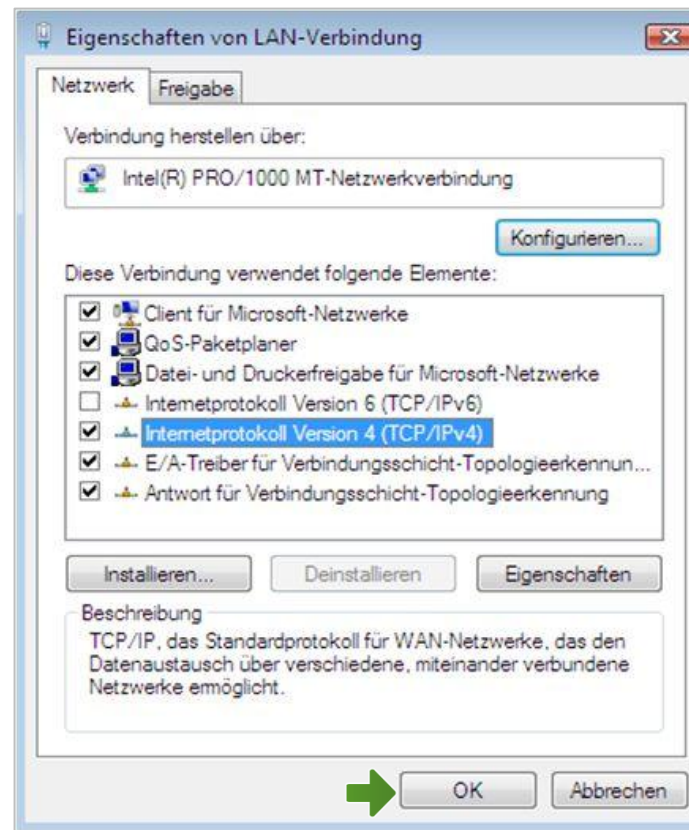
Eigenschaften von LAN-Verbindung

Netzwerk | Freigabe

Verbindung herstellen über:

Intel(R) PRO/1000 MT-Netzwerkverbindung

Konfigurieren...

Diese Verbindung verwendet folgende Elemente:

☑ Client für Microsoft-Netzwerke
☑ QoS-Paketplaner
☑ Datei- und Druckerfreigabe für Microsoft-Netzwerke
☐ Internetprotokoll Version 6 (TCP/IPv6)
☑ Internetprotokoll Version 4 (TCP/IPv4)
☑ E/A-Treiber für Verbindungsschicht-Topologieerkennun...
☑ Antwort für Verbindungsschicht-Topologieerkennung

Installieren... | Deinstallieren | Eigenschaften

Beschreibung
TCP/IP, das Standardprotokoll für WAN-Netzwerke, das den Datenaustausch über verschiedene, miteinander verbundene Netzwerke ermöglicht.

OK | Abbrechen